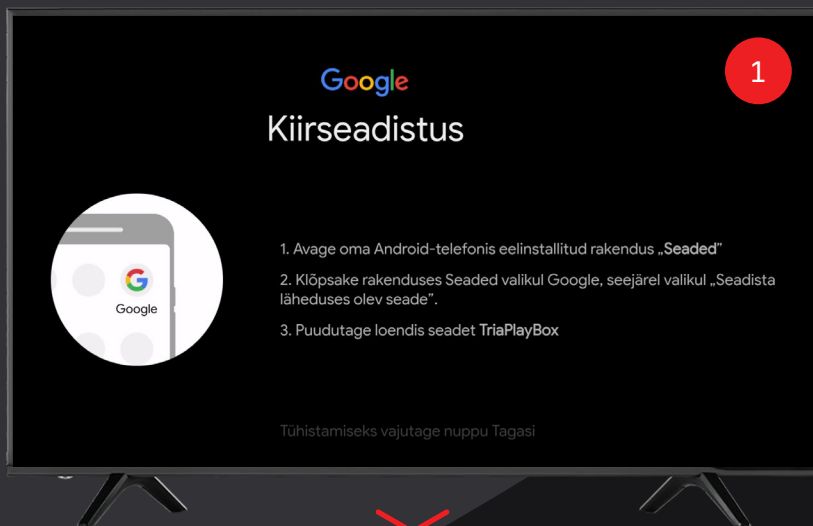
Google

Kiirseadistus

1

Google

1. Avage oma Android-telefonis eelinstallitud rakendus „Seaded”

2. Klõpsake rakenduses Seaded valikul Google, seejärel valikul „Seadista läheduses olev seade”.

3. Puudutage loendis seadet TriaPlayBox

Tühistamiseks vajutage nuppu Tagasi